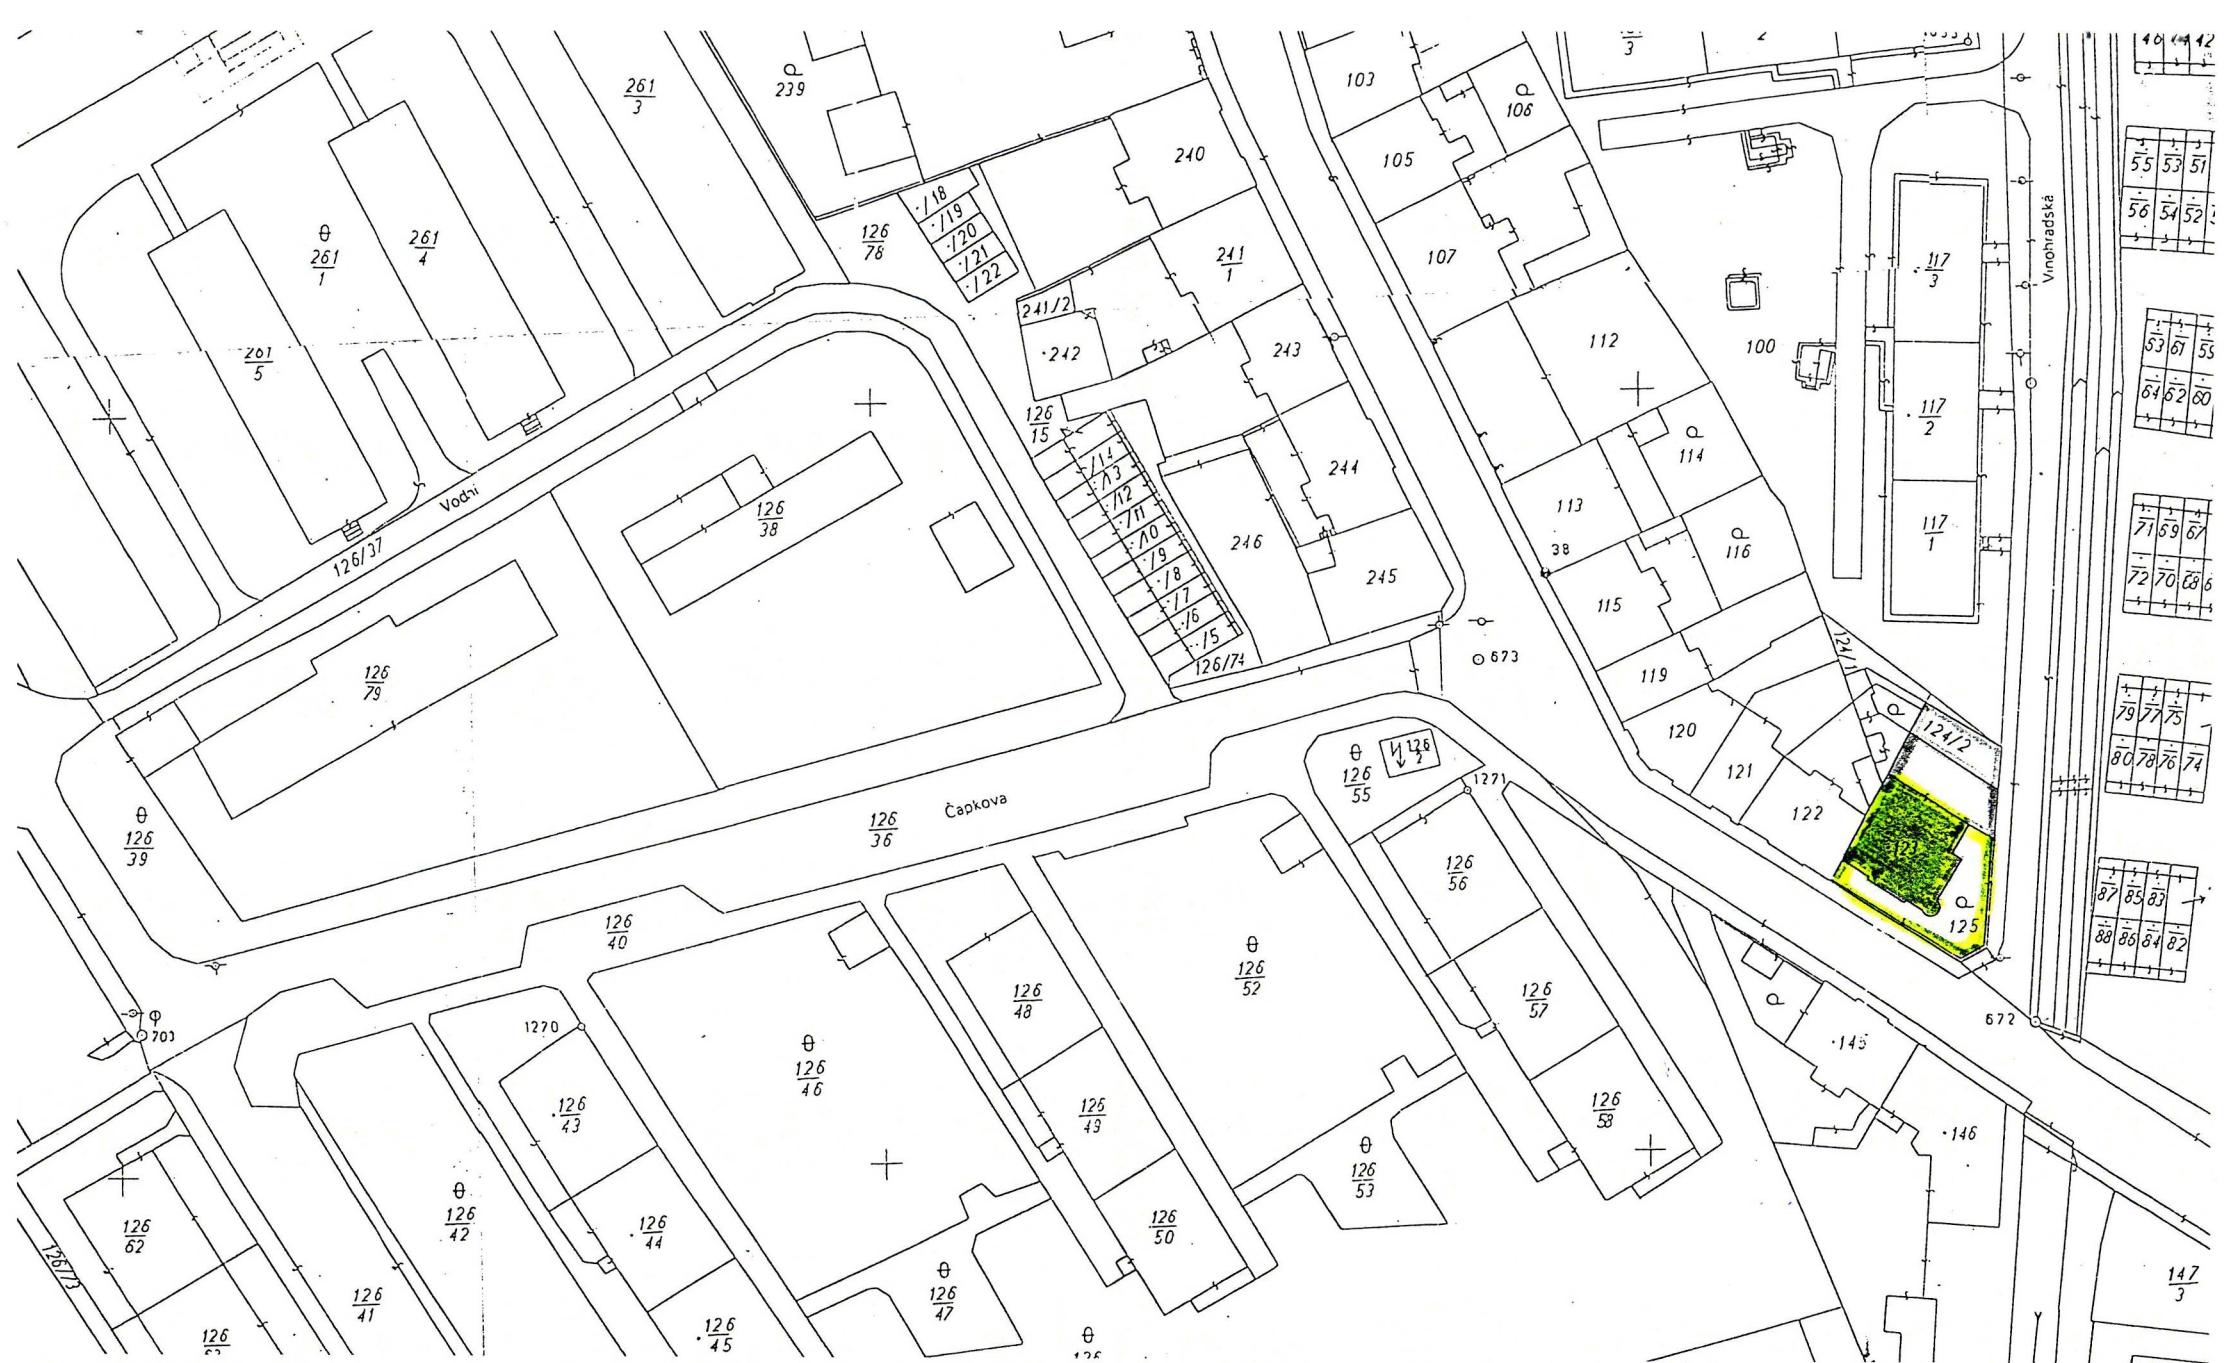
$\frac{261}{3}$

239

103

106

105

240

$\frac{261}{1}$

$\frac{261}{4}$

$\frac{126}{78}$

/18
/19
/20
/21
/22

$\frac{241}{1}$

107

$\frac{117}{3}$

Vinohradská

$\frac{261}{5}$

241/2

242

243

112

100

$\frac{126}{15}$

$\frac{117}{2}$

/14
/13
/12
/11
/10
/9
/8
/7
/6
/5

244

114

Vodní

$\frac{126}{38}$

113

$\frac{117}{1}$

126/37

246

245

38

116

115

126/74

673

$\frac{126}{79}$

124/1

119

120

124/2

121

122

123

125

$\frac{126}{2}$

$\frac{126}{55}$

1271

$\frac{126}{39}$

$\frac{126}{36}$

Čapkova

$\frac{126}{56}$

$\frac{126}{40}$

$\frac{126}{52}$

$\frac{126}{48}$

$\frac{126}{57}$

672

703

1270

$\frac{126}{46}$

145

$\frac{126}{43}$

$\frac{126}{49}$

$\frac{126}{58}$

146

$\frac{126}{53}$

$\frac{126}{42}$

$\frac{126}{44}$

$\frac{126}{50}$

$\frac{126}{62}$

126/73

$\frac{126}{41}$

$\frac{126}{47}$

$\frac{126}{45}$

$\frac{147}{3}$

55 53 51
56 54 52
53 61 59
64 62 60
71 69 67
72 70 68
79 77 75
80 78 76 74
87 85 83
88 86 84 82